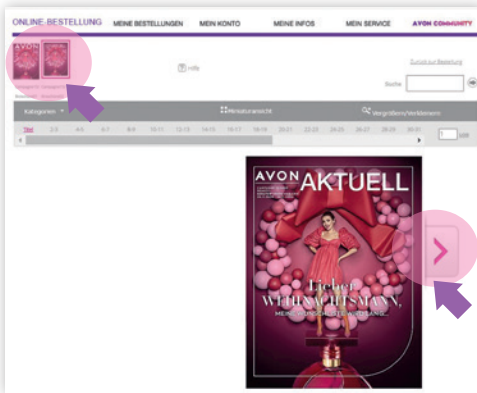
ONLINE-BESTELLUNG MEINE BESTELLUNGEN MEIN KONTO MEINE INFOS MEIN SERVICE AVON COMMUNITY

AVON

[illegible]

Hilfe

Zurück zur Bestellung

Suche

Kategorien

Miniaturansicht

Vergrößern/Verkleinern

Titel 2-3 4-5 6-7 8-9 10-11 12-13 14-15 16-17 18-19 20-21 22-23 24-25 26-27 28-29 30-31

1 von

AVON AKTUELL

Lieber WEIHNACHTSMANN,

MEIN WUNSCHZETTEL WIRD LANG...